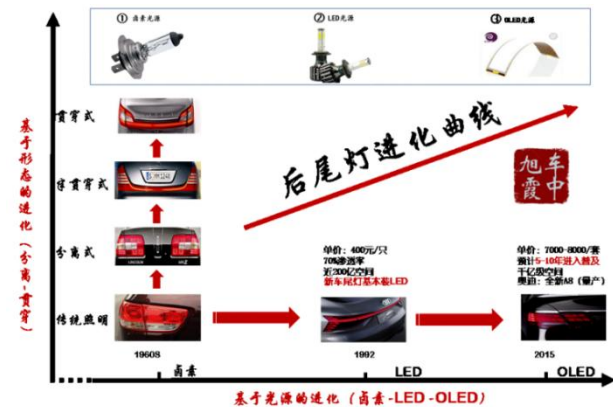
① 卤素光源
② LED光源
③ OLED光源

基于形态的进化（分离-贯穿）

贯穿式
半贯穿式
分离式
传统照明

后尾灯进化曲线

车中旭霞

单价：400元/只
70%渗透率
近300亿空间
新车尾灯基本装LED

单价：7000-8000/套
预计5-10年进入普及
千亿级空间
奥迪：全新A8（量产）

1960S
1992
2015

卤素
LED
OLED

基于光源的进化（卤素-LED-OLED）